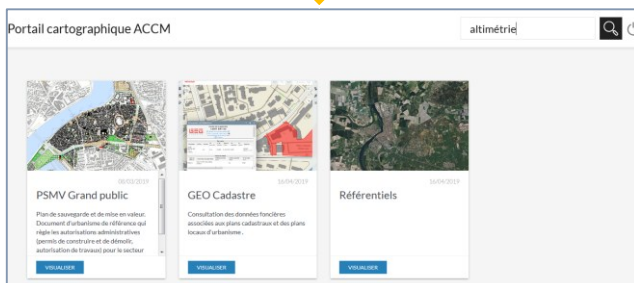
Portail cartographique ACCM

altimétrie

08/02/2019

PSMV Grand public

Plan de sauvegarde et de mise en valeur. Document d'urbanisme de référence qui règle les autorisations administratives (permis de construire et de démolir, autorisation de travaux) pour le secteur

VISUALISER

16/04/2019

GEO Cadastre

Consultation des données foncières associées aux plans cadastraux et des plans locaux d'urbanisme.

VISUALISER

16/04/2019

Référentiels

VISUALISER